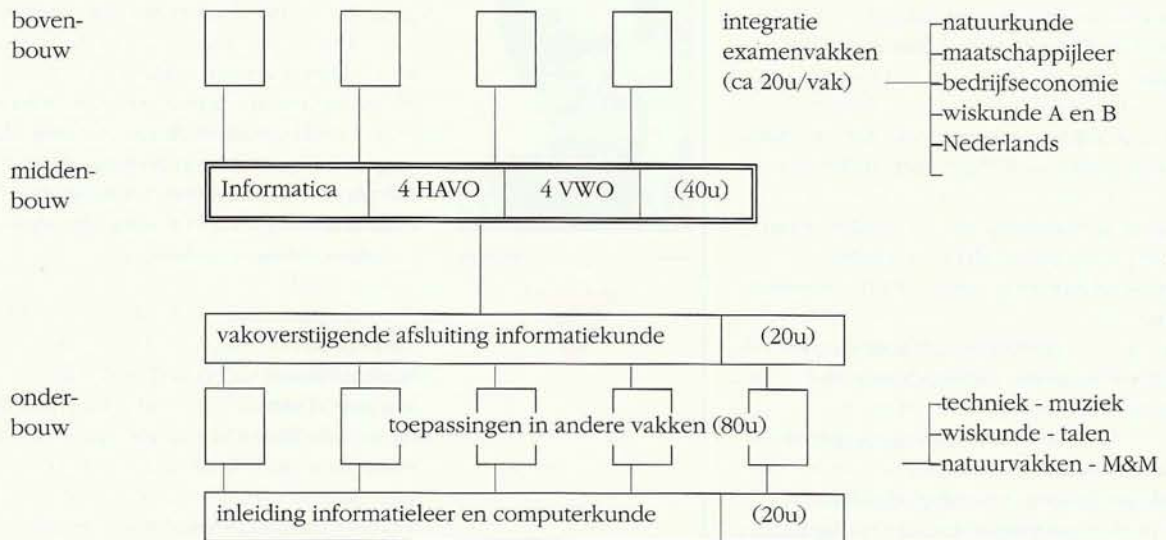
bovenbouw

integratie examenvakken (ca 20u/vak)

natuurkunde
maatschappijleer
bedrijfseconomie
wiskunde A en B
Nederlands

middenbouw

| Informatica | 4 HAVO | 4 VWO | (40u) |
|---|---|---|---|

| vakoverstijgende afsluiting informatiekunde | (20u) |
|---|---|

onderbouw

toepassingen in andere vakken (80u)

techniek - muziek
wiskunde - talen
natuurvakken - M&M

| inleiding informatieleer en computerkunde | (20u) |
|---|---|